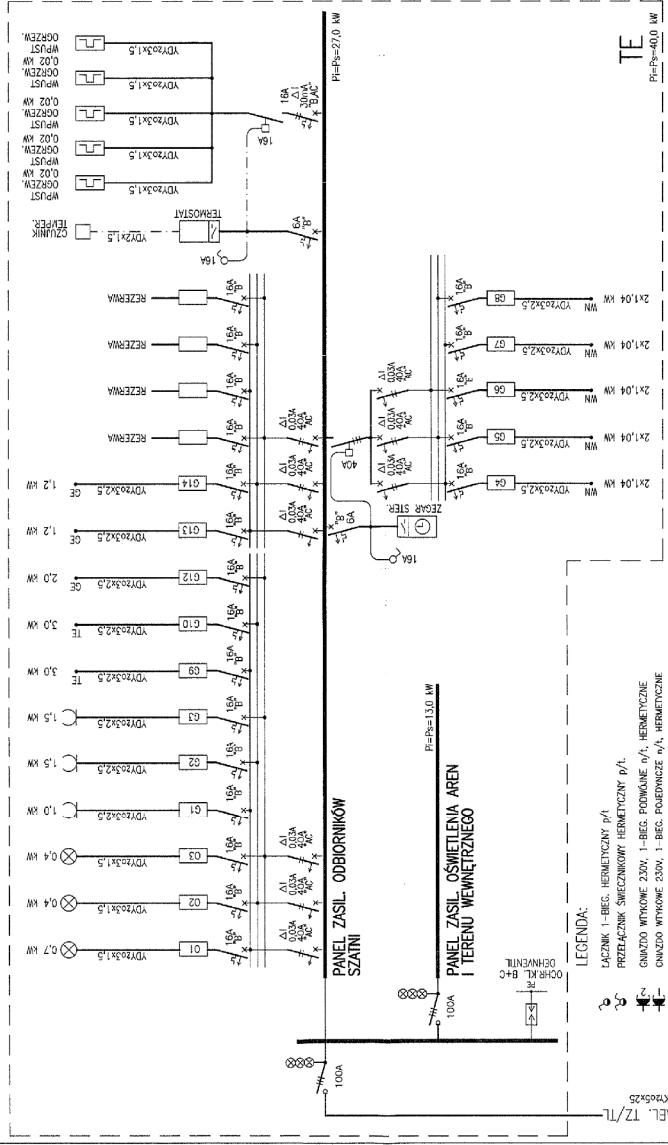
TE
Pi=Ps=40,0 kW

Pi=Ps=27,0 kW

WPUST OGRZEW. 0,02 kW
YDYżo3x1,5
WPUST OGRZEW. 0,02 kW
YDYżo3x1,5
WPUST OGRZEW. 0,02 kW
YDYżo3x1,5
WPUST OGRZEW. 0,02 kW
YDYżo3x1,5
WPUST OGRZEW.
YDYżo3x1,5
16A
ΔI 30mA "B,AC"
16A
CZUJNIK TEMPER.
YDYżo2x1,5
TERMOSTAT
6A "B"
16A

REZERWA
16A "B"
REZERWA
16A "B"
REZERWA
16A "B"
REZERWA
16A "B"
ΔI 0,03A 40A "AC"
1,2 kW
GE
YDYżo3x2,5
G14
16A "B"
1,2 kW
GE
YDYżo3x2,5
G13
ΔI 0,03A 40A "AC"
2,0 kW
GE
YDYżo3x2,5
G12
16A "B"
3,0 kW
TE
YDYżo3x2,5
G10
16A "B"
3,0 kW
TE
YDYżo3x2,5
G9
16A "B"
1,5 kW
YDYżo3x2,5
G3
16A "B"
1,5 kW
YDYżo3x2,5
G2
16A "B"
1,0 kW
YDYżo3x2,5
G1
16A "B"
ΔI 0,03A 40A "AC"
0,4 kW
YDYżo3x1,5
O3
16A "B"
0,4 kW
YDYżo3x1,5
O2
16A "B"
ΔI 0,03A 40A "AC"
0,7 kW
YDYżo3x1,5
O1
16A "B"
ΔI 0,03A 40A "AC"

2x1,04 kW
WN
YDYżo3x2,5
G8
16A "B"
2x1,04 kW
WN
YDYżo3x2,5
G7
16A "B"
ΔI 0,03A 40A "AC"
2x1,04 kW
WN
YDYżo3x2,5
G6
16A "B"
ΔI 0,03A 40A "AC"
2x1,04 kW
WN
YDYżo3x2,5
G5
16A "B"
ΔI 0,03A 40A "AC"
2x1,04 kW
WN
YDYżo3x2,5
G4
16A "B"
40A
ZEGAR STER.
6A "B"
16A

PANEL ZASIL. ODBIORNIKÓW SZATNI

Pi=Ps=13,0 kW
PANEL ZASIL. OŚWIETLENIA AREN I TERENU WEWNĘTRZNEGO

OCHR.KL. B+C DEHNVENTIL
PE
100A
100A

YDYżo5x25
EL. TZ/TL

LEGENDA:
ŁĄCZNIK 1-BIEG. HERMETYCZNY p/t
PRZEŁĄCZNIK ŚWIECZNIKOWY HERMETYCZNY p/t.
GNIAZDO WTYKOWE 230V, 1-BIEG. PODWÓJNE n/t, HERMETYCZNE
GNIAZDO WTYKOWE 230V, 1-BIEG. POJEDYNCZE n/t, HERMETYCZNE
2